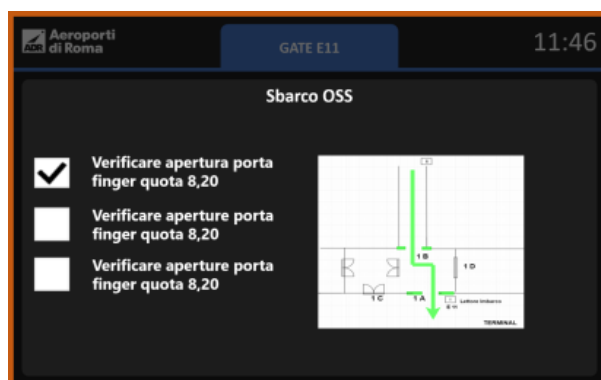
ADR Aeroporti di Roma

GATE E11

11:46

Sbarco OSS

Verificare apertura porta finger quota 8,20

Verificare aperture porta finger quota 8,20

Verificare aperture porta finger quota 8,20

1 B

1 D

1 C

1 A

Lettore Imbarco

TERMINAL